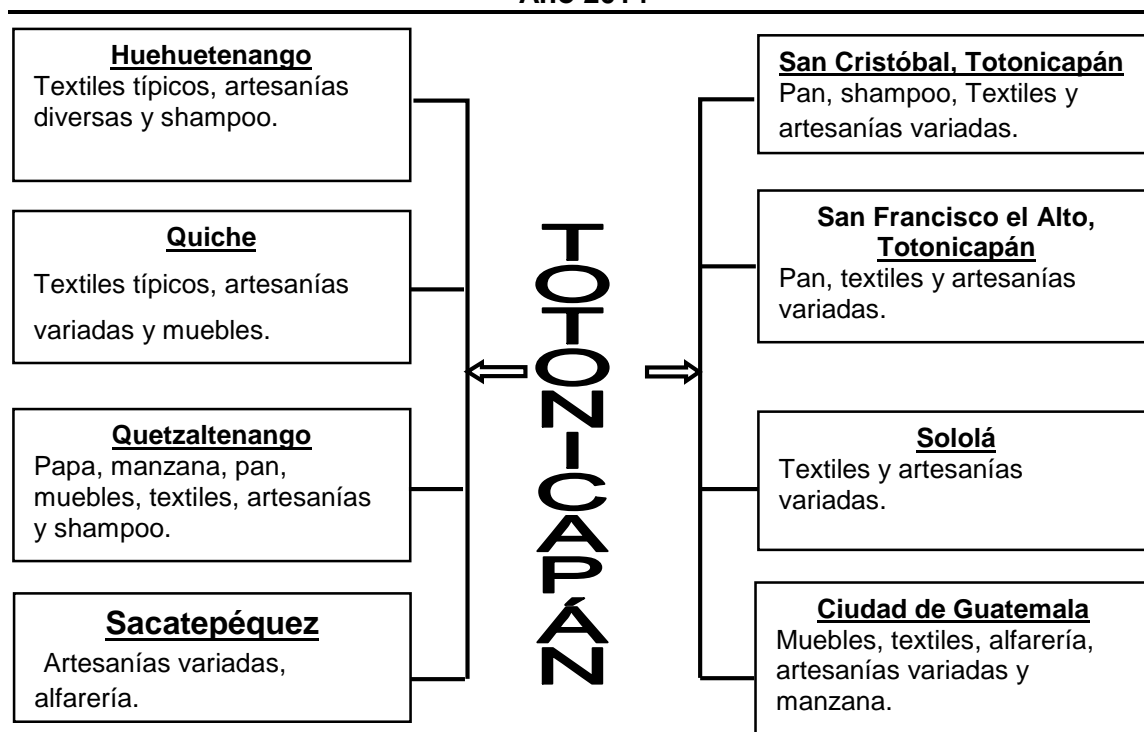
Año 2011

Huehuetenango
Textiles típicos, artesanías diversas y shampoo.

Quiche
Textiles típicos, artesanías variadas y muebles.

Quetzaltenango
Papa, manzana, pan, muebles, textiles, artesanías y shampoo.

Sacatepéquez
Artesanías variadas, alfarería.

TOTONICAPÁN

San Cristóbal, Totonicapán
Pan, shampoo, Textiles y artesanías variadas.

San Francisco el Alto, Totonicapán
Pan, textiles y artesanías variadas.

Sololá
Textiles y artesanías variadas.

Ciudad de Guatemala
Muebles, textiles, alfarería, artesanías variadas y manzana.